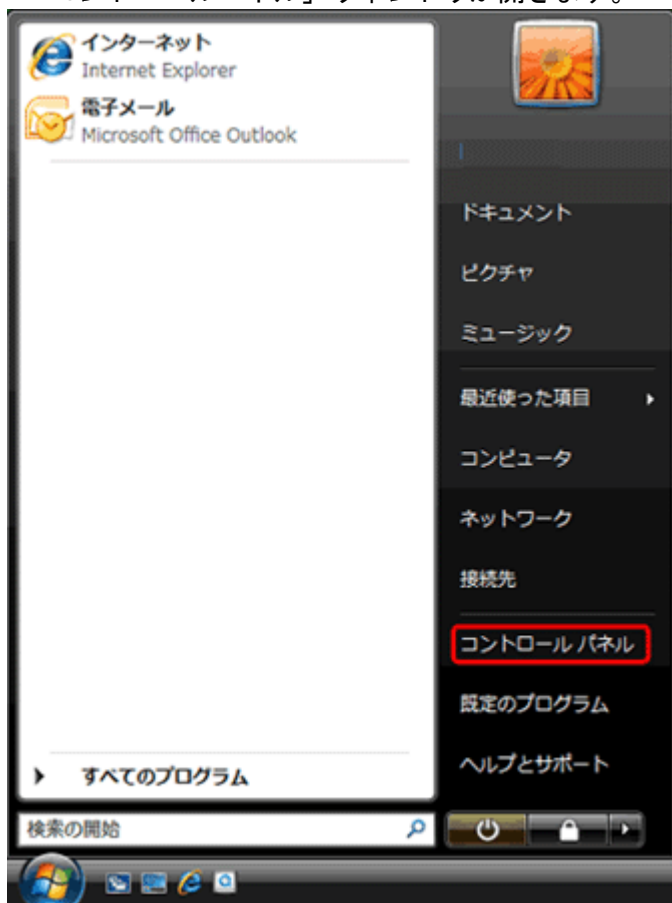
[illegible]

インターネット
Internet Explorer

電子メール
Microsoft Office Outlook

ドキュメント
ピクチャ
ミュージック
最近使った項目
コンピュータ
ネットワーク
接続先
コントロール パネル
既定のプログラム
ヘルプとサポート

すべてのプログラム

検索の開始